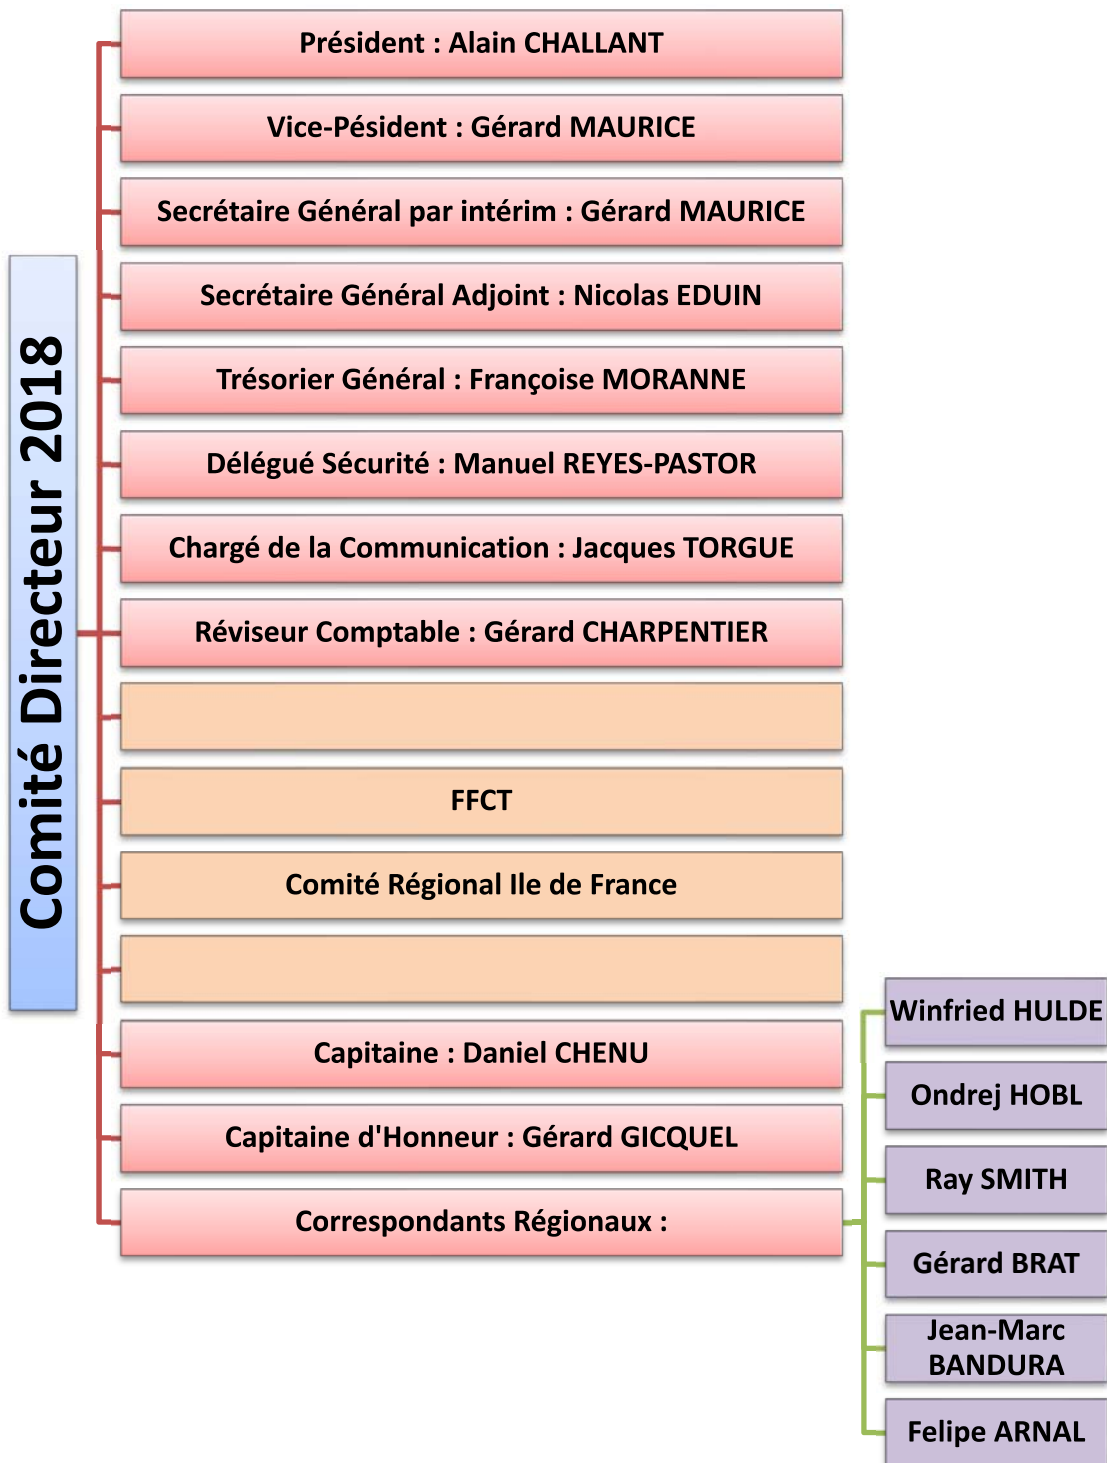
Comité Directeur 2018

Président : Alain CHALLANT

Vice-Pésident : Gérard MAURICE

Secrétaire Général par intérim : Gérard MAURICE

Secrétaire Général Adjoint : Nicolas EDUIN

Trésorier Général : Françoise MORANNE

Délégué Sécurité : Manuel REYES-PASTOR

Chargé de la Communication : Jacques TORGUE

Réviseur Comptable : Gérard CHARPENTIER

FFCT

Comité Régional Ile de France

Capitaine : Daniel CHENU

Capitaine d'Honneur : Gérard GICQUEL

Correspondants Régionaux :

Winfried HULDE

Ondrej HOBL

Ray SMITH

Gérard BRAT

Jean-Marc BANDURA

Felipe ARNAL